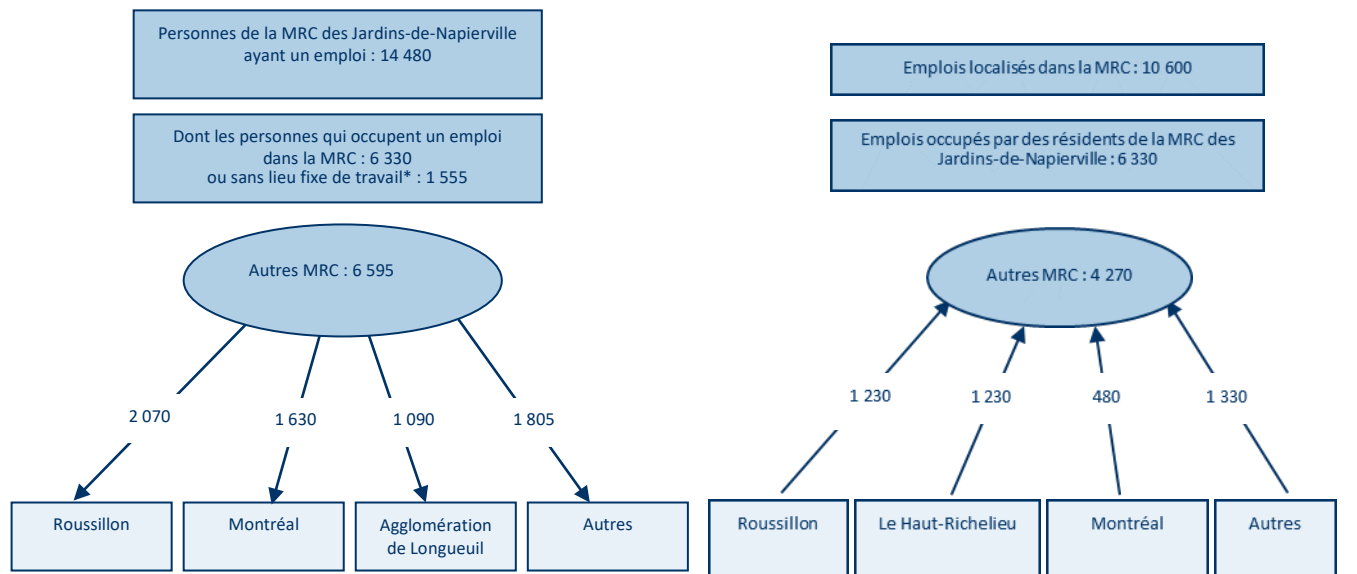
Personnes de la MRC des Jardins-de-Napierville ayant un emploi : 14 480

Dont les personnes qui occupent un emploi dans la MRC : 6 330 ou sans lieu fixe de travail* : 1 555

Autres MRC : 6 595

2 070

1 630

1 090

1 805

Roussillon

Montréal

Agglomération de Longueuil

Autres

Emplois localisés dans la MRC : 10 600

Emplois occupés par des résidents de la MRC des Jardins-de-Napierville : 6 330

Autres MRC : 4 270

1 230

1 230

480

1 330

Roussillon

Le Haut-Richelieu

Montréal

Autres